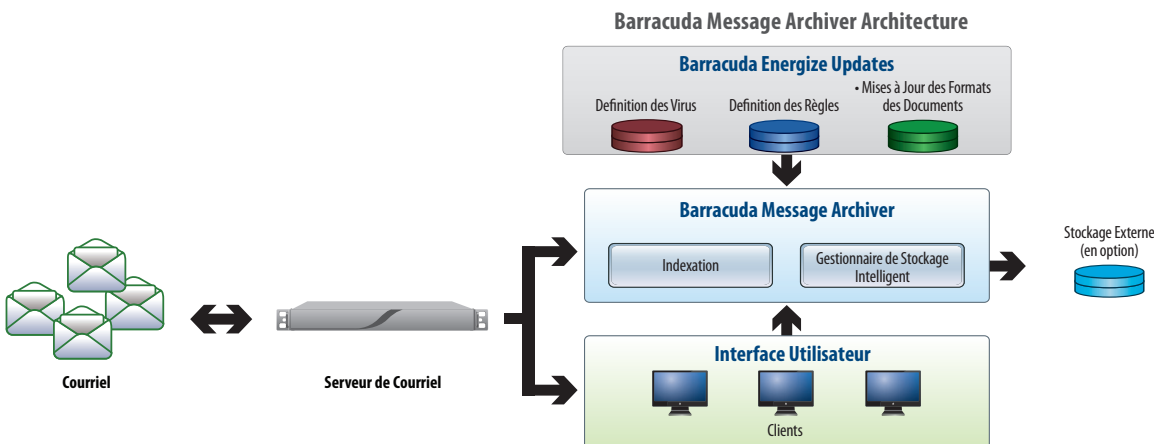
Barracuda Message Archiver Architecture

Barracuda Energize Updates

Definition des Virus

Definition des Règles

• Mises à Jour des Formats des Documents

Barracuda Message Archiver

Indexation

Gestionnaire de Stockage Intelligent

Stockage Externe (en option)

Courriel

Serveur de Courriel

Interface Utilisateur

Clients